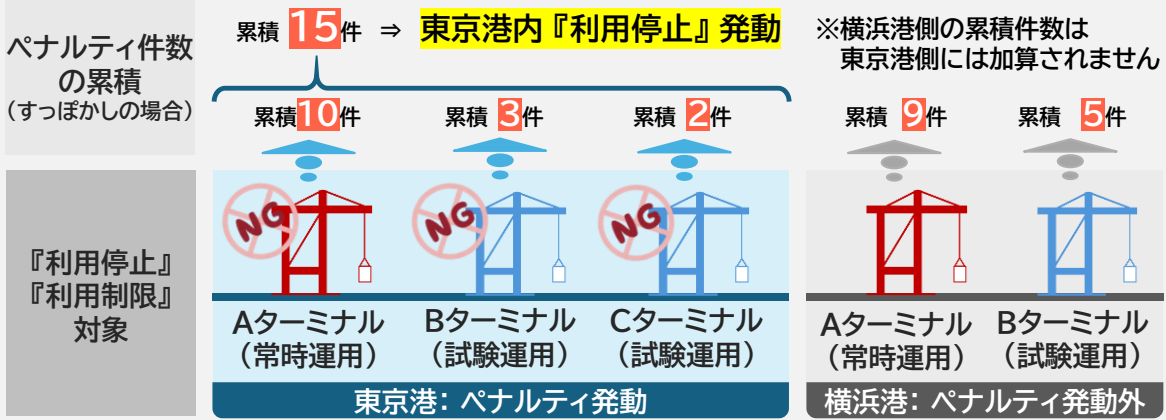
ペナルティ件数の累積
（すっぽかしの場合）

累積 15件 ⇒ 東京港内『利用停止』発動

※横浜港側の累積件数は東京港側には加算されません

累積 10件

累積 3件

累積 2件

累積 9件

累積 5件

『利用停止』
『利用制限』
対象

NG

NG

NG

Aターミナル
（常時運用）

Bターミナル
（試験運用）

Cターミナル
（試験運用）

Aターミナル
（常時運用）

Bターミナル
（試験運用）

東京港：ペナルティ発動

横浜港：ペナルティ発動外